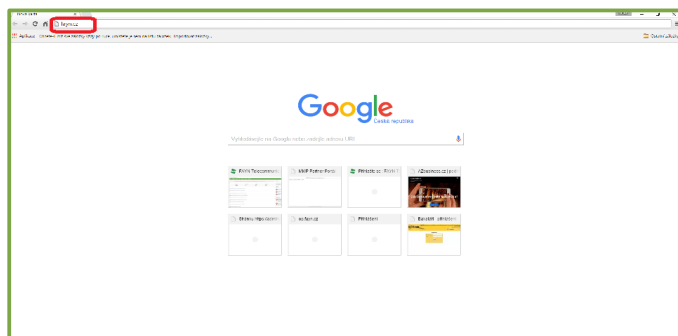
Google
Česká republika
Vyhledávejte na Google nebo zadejte adresu URL
RWN Telecommunic
MHP Partner Portal
Přihlášení | RWN
AZbezpečí.cz | pod
Strana https://ssl.cont
sc-few.cz
Přihlášení
Seznam - utiskášte